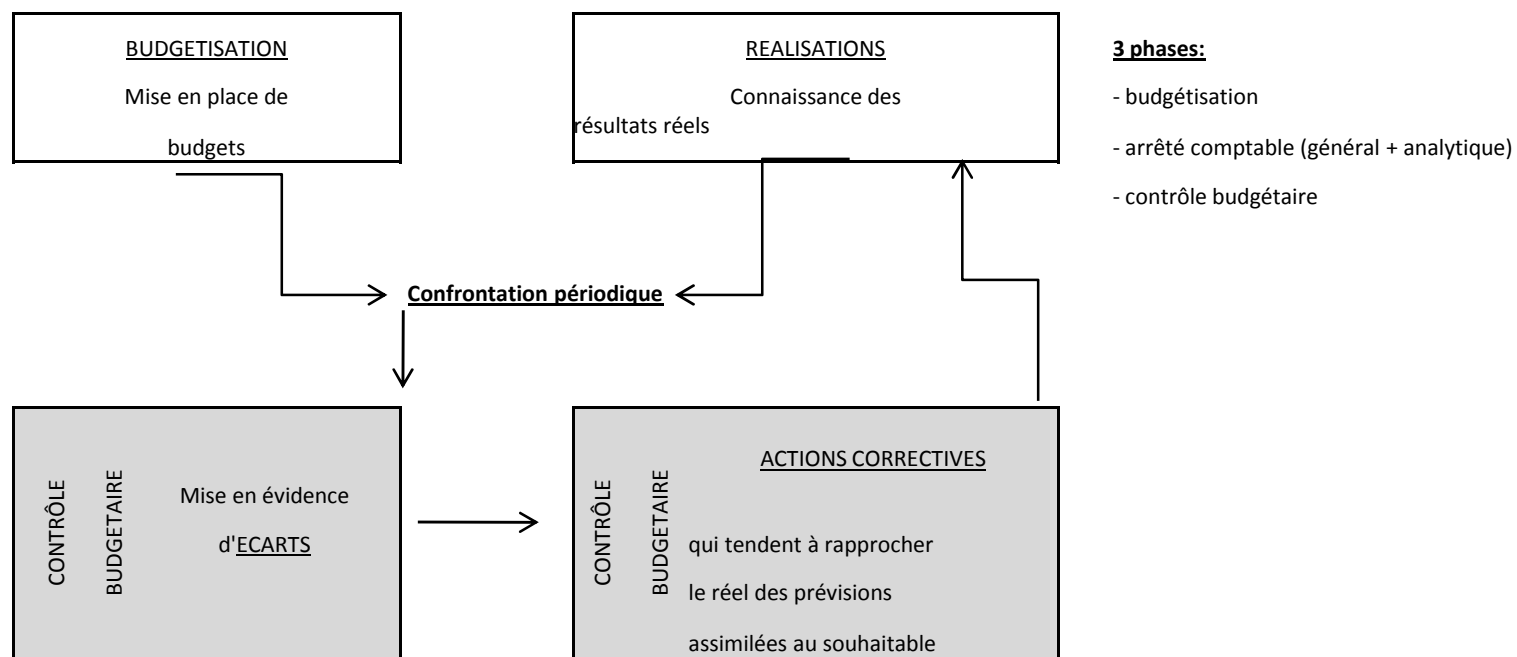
BUDGETISATION

Mise en place de budgets

REALISATIONS

Connaissance des résultats réels

3 phases:

- budgétisation

- arrêté comptable (général + analytique)

- contrôle budgétaire

Confrontation périodique

CONTRÔLE BUDGETAIRE

Mise en évidence d'ECARTS

CONTRÔLE BUDGETAIRE

ACTIONS CORRECTIVES

qui tendent à rapprocher le réel des prévisions assimilées au souhaitable